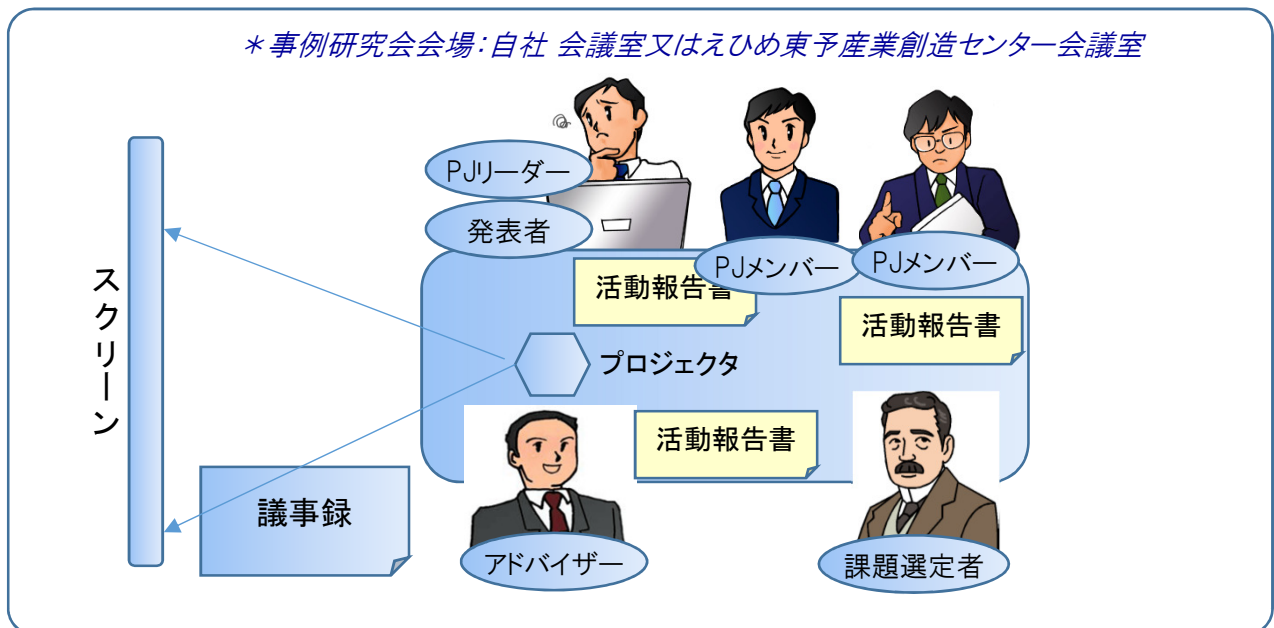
＊事例研究会会場：自社 会議室又はえひめ東予産業創造センター会議室

PJリーダー

発表者

PJメンバー

PJメンバー

スクリーン

活動報告書

活動報告書

プロジェクタ

活動報告書

議事録

アドバイザー

課題選定者